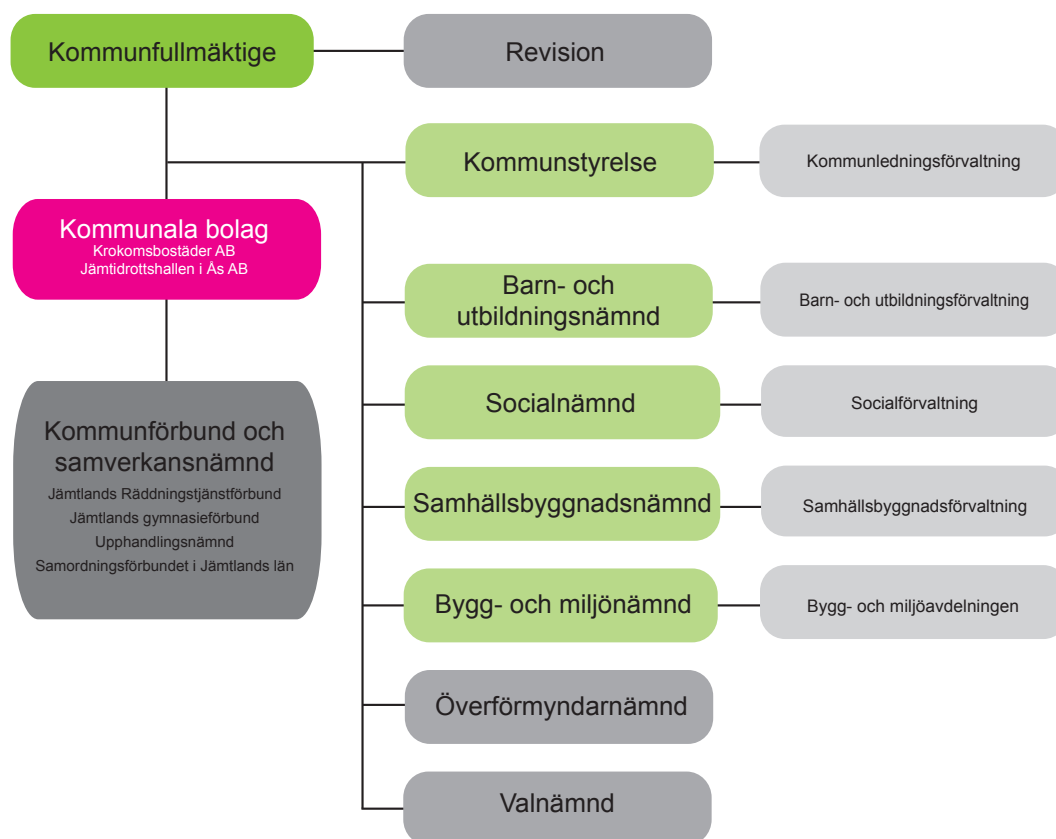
Kommunfullmäktige

Revision

Kommunstyrelse

Kommunledningsförvaltning

Kommunala bolag
Krokomsbostäder AB
Jämtidrottshallen i Ås AB

Barn- och utbildningsnämnd

Barn- och utbildningsförvaltning

Socialnämnd

Socialförvaltning

Kommunförbund och samverkansnämnd
Jämtlands Räddningstjänstförbund
Jämtlands gymnasieförbund
Upphandlingsnämnd
Samordningsförbundet i Jämtlands län

Samhällsbyggnadsnämnd

Samhällsbyggnadsförvaltning

Bygg- och miljönämnd

Bygg- och miljöavdelningen

Överförmyndarnämnd

Valnämnd